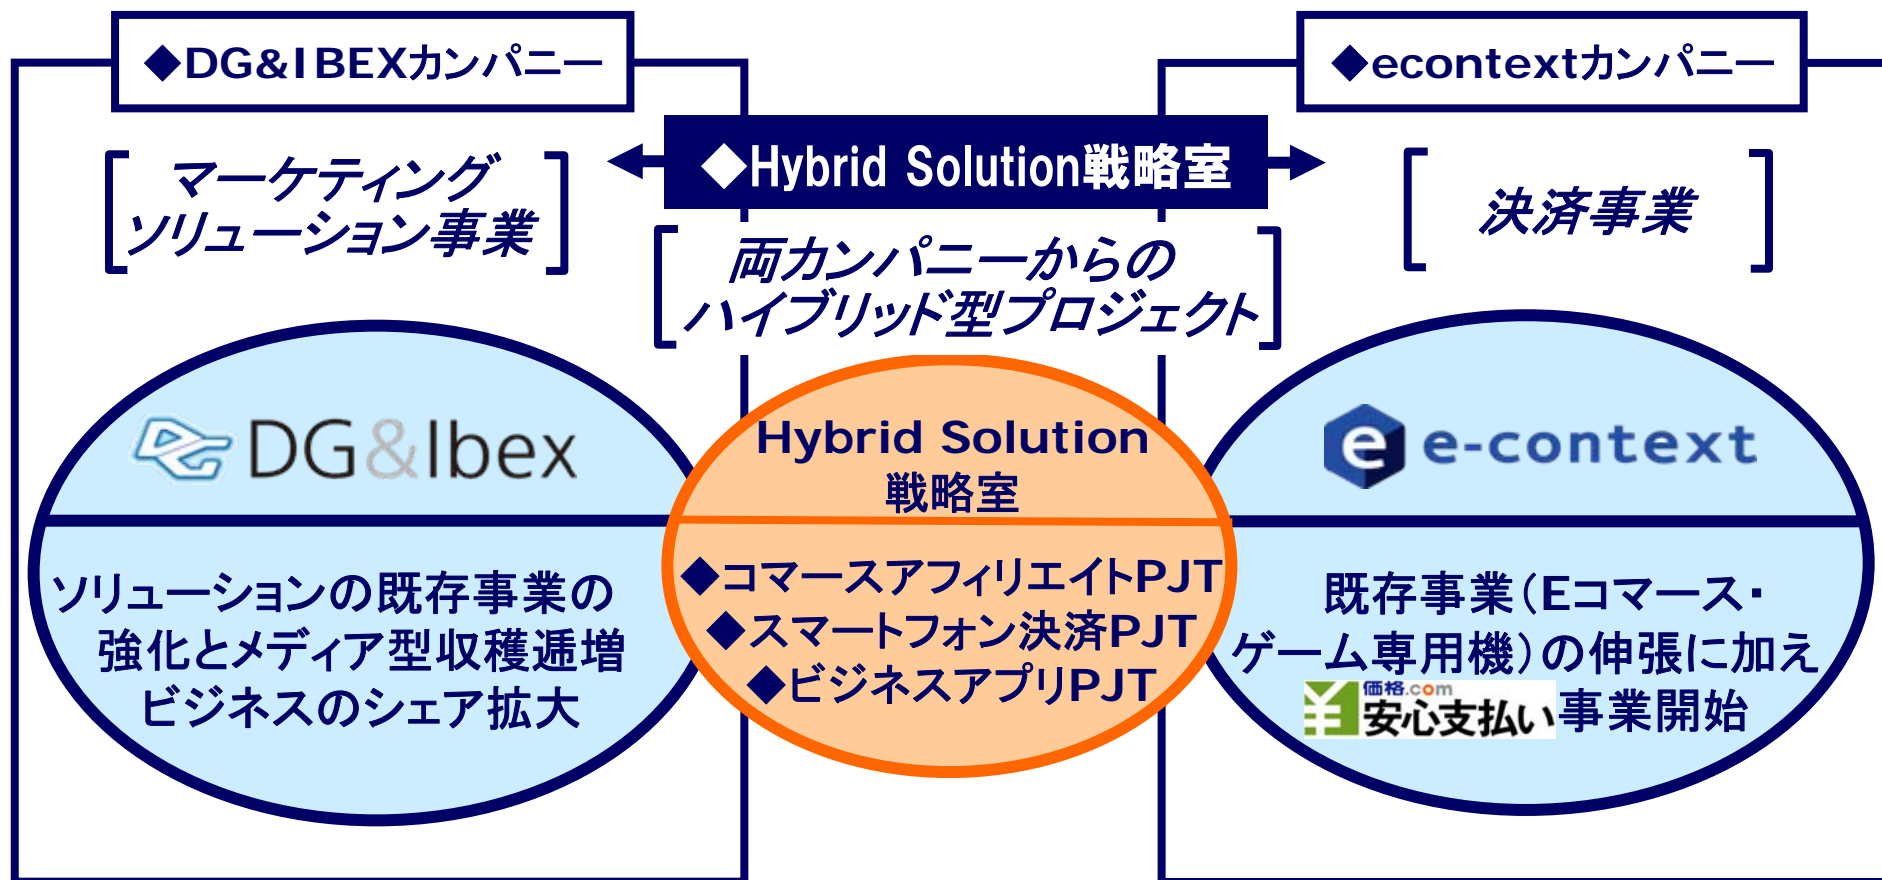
◆DG&IBEXカンパニー

［マーケティング ソリューション事業］

◆Hybrid Solution戦略室

◆econtextカンパニー

［決済事業］

［両カンパニーからの ハイブリッド型プロジェクト］

DG&Ibex

ソリューションの既存事業の強化とメディア型収穫逓増ビジネスのシェア拡大

Hybrid Solution 戦略室

◆コマースアフィリエイトPJT
◆スマートフォン決済PJT
◆ビジネスアプリPJT

e-context

既存事業（Eコマース・ゲーム専用機）の伸張に加え 価格.com 安心支払い 事業開始